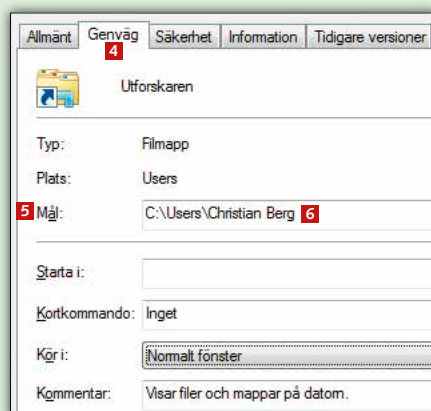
Allmänt Genväg 4 Säkerhet Information Tidigare versioner

Utforskaren

Typ: Filmapp

Plats: Users

5 Mål: C:\Users\Christian Berg 6

Starta i:

Kortkommando: Inget

Kör i: Normalt fönster

Kommentar: Visar filer och mappar på datorn.